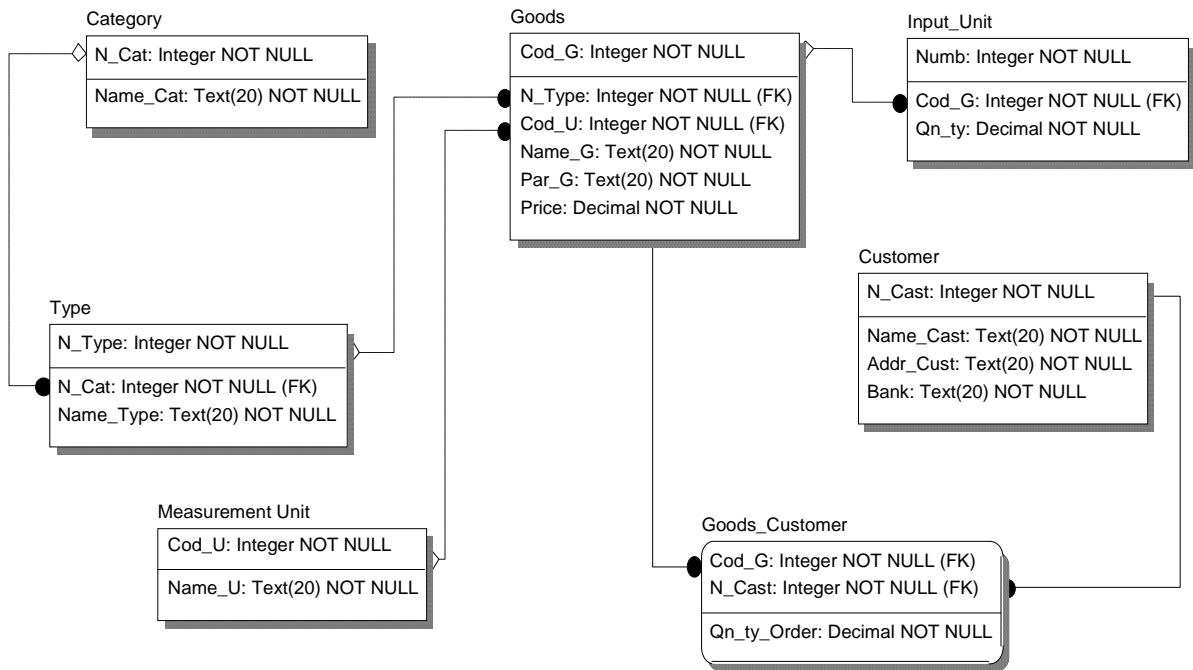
Category
N_Cat: Integer NOT NULL
Name_Cat: Text(20) NOT NULL

Goods
Cod_G: Integer NOT NULL
N_Type: Integer NOT NULL (FK)
Cod_U: Integer NOT NULL (FK)
Name_G: Text(20) NOT NULL
Par_G: Text(20) NOT NULL
Price: Decimal NOT NULL

Input_Unit
Numb: Integer NOT NULL
Cod_G: Integer NOT NULL (FK)
Qn_ty: Decimal NOT NULL

Customer
N_Cast: Integer NOT NULL
Name_Cast: Text(20) NOT NULL
Addr_Cust: Text(20) NOT NULL
Bank: Text(20) NOT NULL

Type
N_Type: Integer NOT NULL
N_Cat: Integer NOT NULL (FK)
Name_Type: Text(20) NOT NULL

Measurement Unit
Cod_U: Integer NOT NULL
Name_U: Text(20) NOT NULL

Goods_Customer
Cod_G: Integer NOT NULL (FK)
N_Cast: Integer NOT NULL (FK)
Qn_ty_Order: Decimal NOT NULL